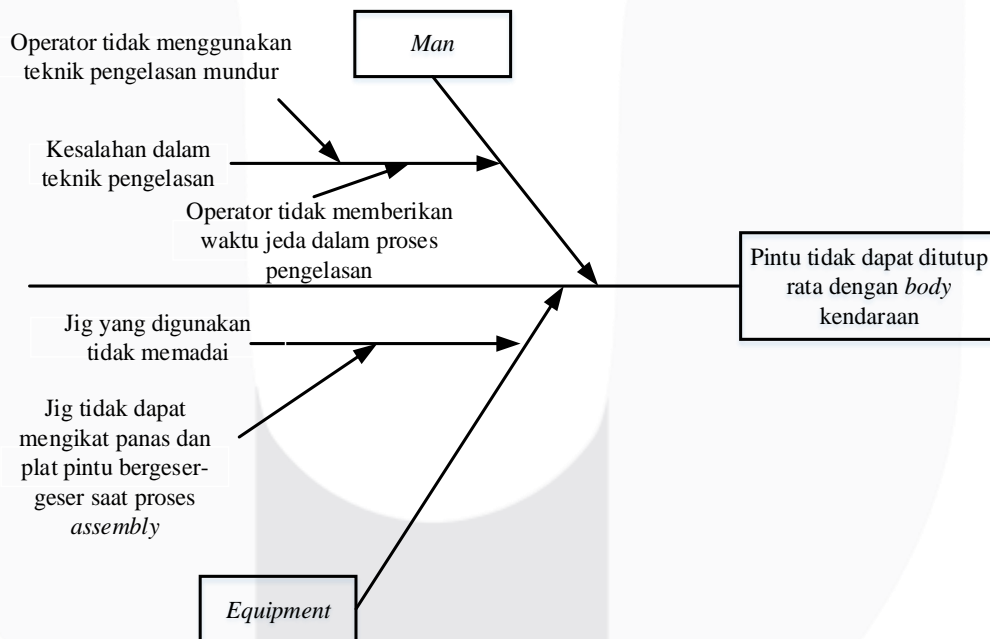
Operator tidak menggunakan teknik pengelasan mundur

Man

Kesalahan dalam teknik pengelasan

Operator tidak memberikan waktu jeda dalam proses pengelasan

Pintu tidak dapat ditutup rata dengan *body* kendaraan

Jig yang digunakan tidak memadai

Jig tidak dapat mengikat panas dan plat pintu bergeser-geser saat proses *assembly*

Equipment